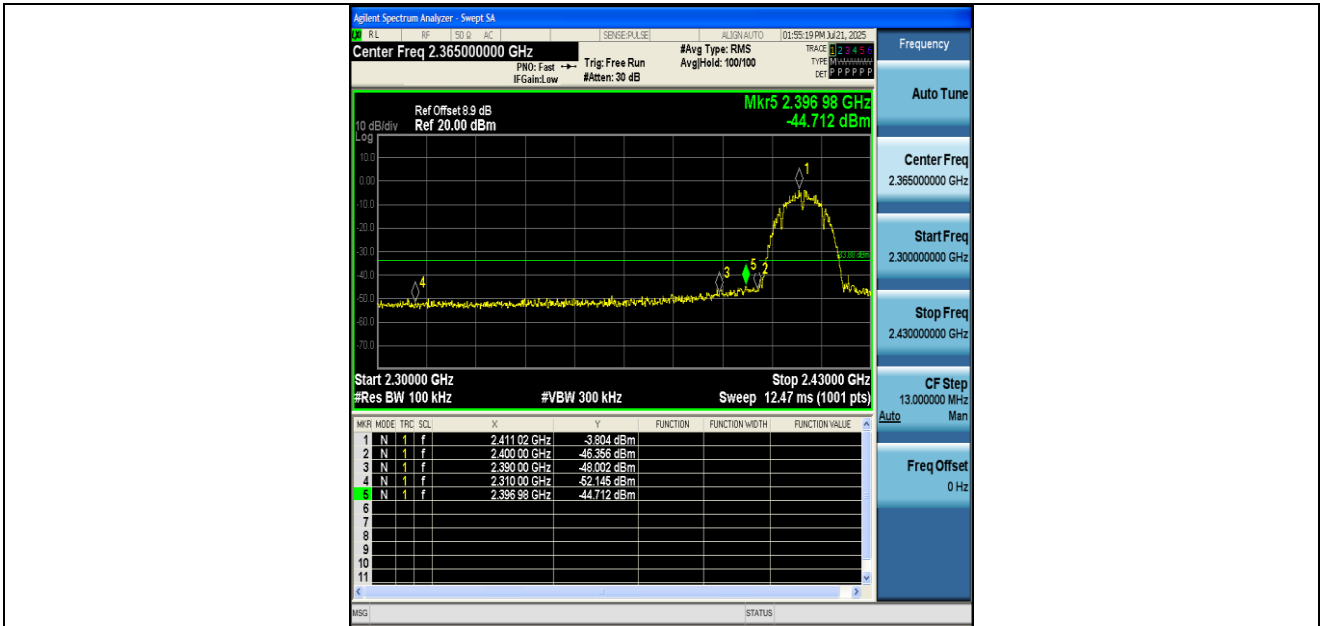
Agilent Spectrum Analyzer - Swept SA

RL | RF | 50 Ω | AC | SENSE:PULSE | ALIGN AUTO | 01:55:19 PM Jul 21, 2025

Center Freq 2.365000000 GHz

PNO: Fast IFGain:Low | Trig: Free Run #Atten: 30 dB | #Avg Type: RMS Avg|Hold: 100/100

TRACE 1 2 3 4 5 6
TYPE M
DET P P P P P P

Frequency

Ref Offset 8.9 dB
10 dB/div Ref 20.00 dBm
Log

Mkr5 2.396 98 GHz
-44.712 dBm

10.0
0.00
-10.0
-20.0
-30.0
-40.0
-50.0
-60.0
-70.0

-33.80 dBm

1
2
3
4
5

Start 2.30000 GHz
#Res BW 100 kHz
#VBW 300 kHz
Stop 2.43000 GHz
Sweep 12.47 ms (1001 pts)

| MKR | MODE | TRC | SCL | X | Y | FUNCTION | FUNCTION WIDTH | FUNCTION VALUE |
|---|---|---|---|---|---|---|---|---|
| 1 | N | 1 | f | 2.411 02 GHz | -3.804 dBm | | | |
| 2 | N | 1 | f | 2.400 00 GHz | -46.356 dBm | | | |
| 3 | N | 1 | f | 2.390 00 GHz | -48.002 dBm | | | |
| 4 | N | 1 | f | 2.310 00 GHz | -52.145 dBm | | | |
| 5 | N | 1 | f | 2.396 98 GHz | -44.712 dBm | | | |
| 6 | | | | | | | | |
| 7 | | | | | | | | |
| 8 | | | | | | | | |
| 9 | | | | | | | | |
| 10 | | | | | | | | |
| 11 | | | | | | | | |

Auto Tune

Center Freq
2.365000000 GHz

Start Freq
2.300000000 GHz

Stop Freq
2.430000000 GHz

CF Step
13.000000 MHz
Auto Man

Freq Offset
0 Hz

MSG | STATUS